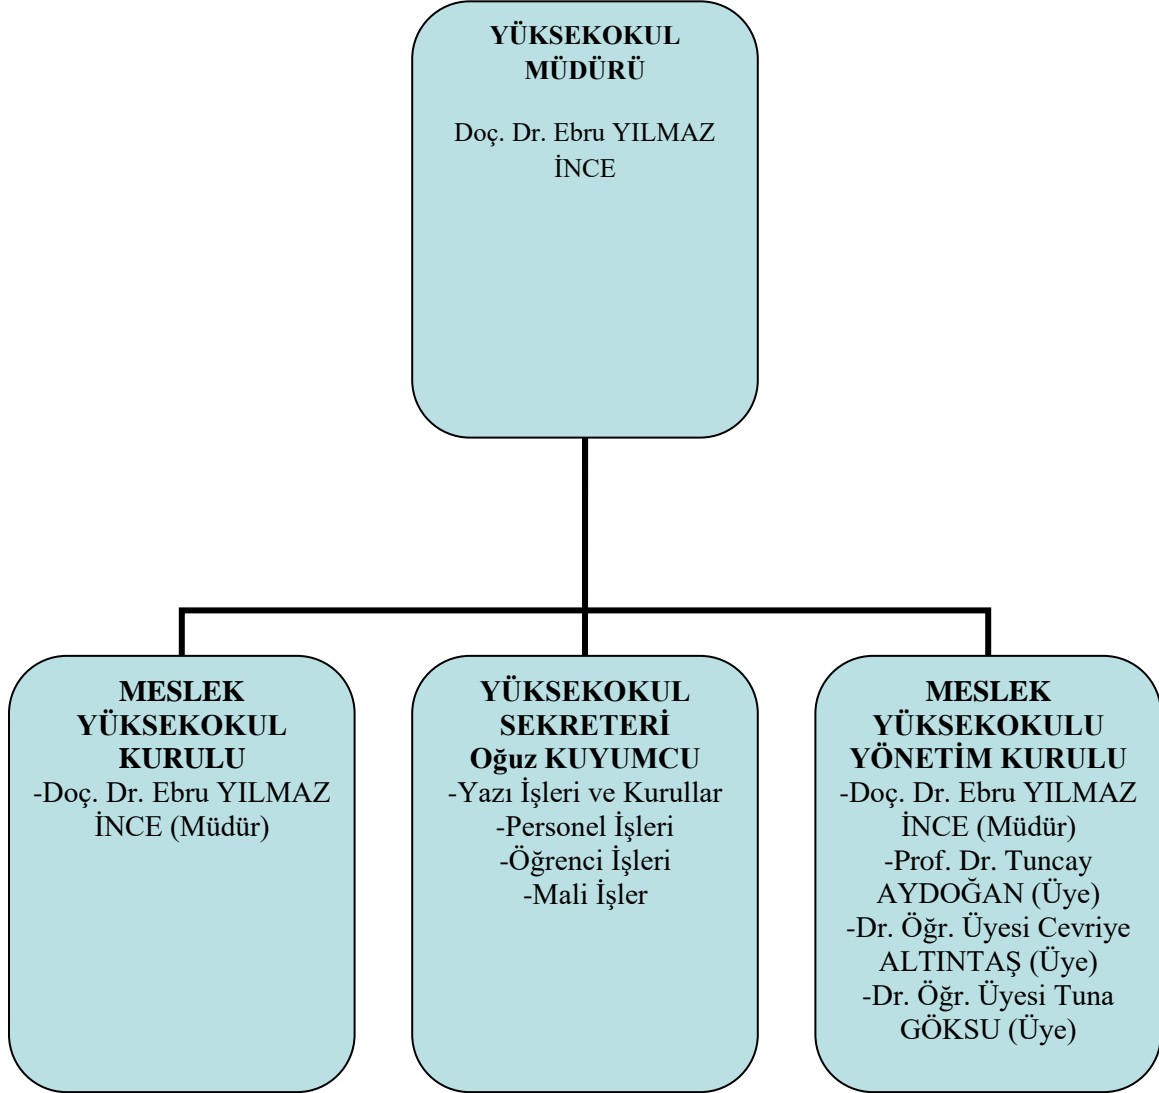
YÜKSEKOKUL MÜDÜRÜ

Doç. Dr. Ebru YILMAZ İNCE

MESLEK YÜKSEKOKUL KURULU
-Doç. Dr. Ebru YILMAZ İNCE (Müdür)

YÜKSEKOKUL SEKRETERİ
Oğuz KUYUMCU
-Yazı İşleri ve Kurullar
-Personel İşleri
-Öğrenci İşleri
-Mali İşler

MESLEK YÜKSEKOKULU YÖNETİM KURULU
-Doç. Dr. Ebru YILMAZ İNCE (Müdür)
-Prof. Dr. Tuncay AYDOĞAN (Üye)
-Dr. Öğr. Üyesi Cevriye ALTINTAŞ (Üye)
-Dr. Öğr. Üyesi Tuna GÖKSU (Üye)